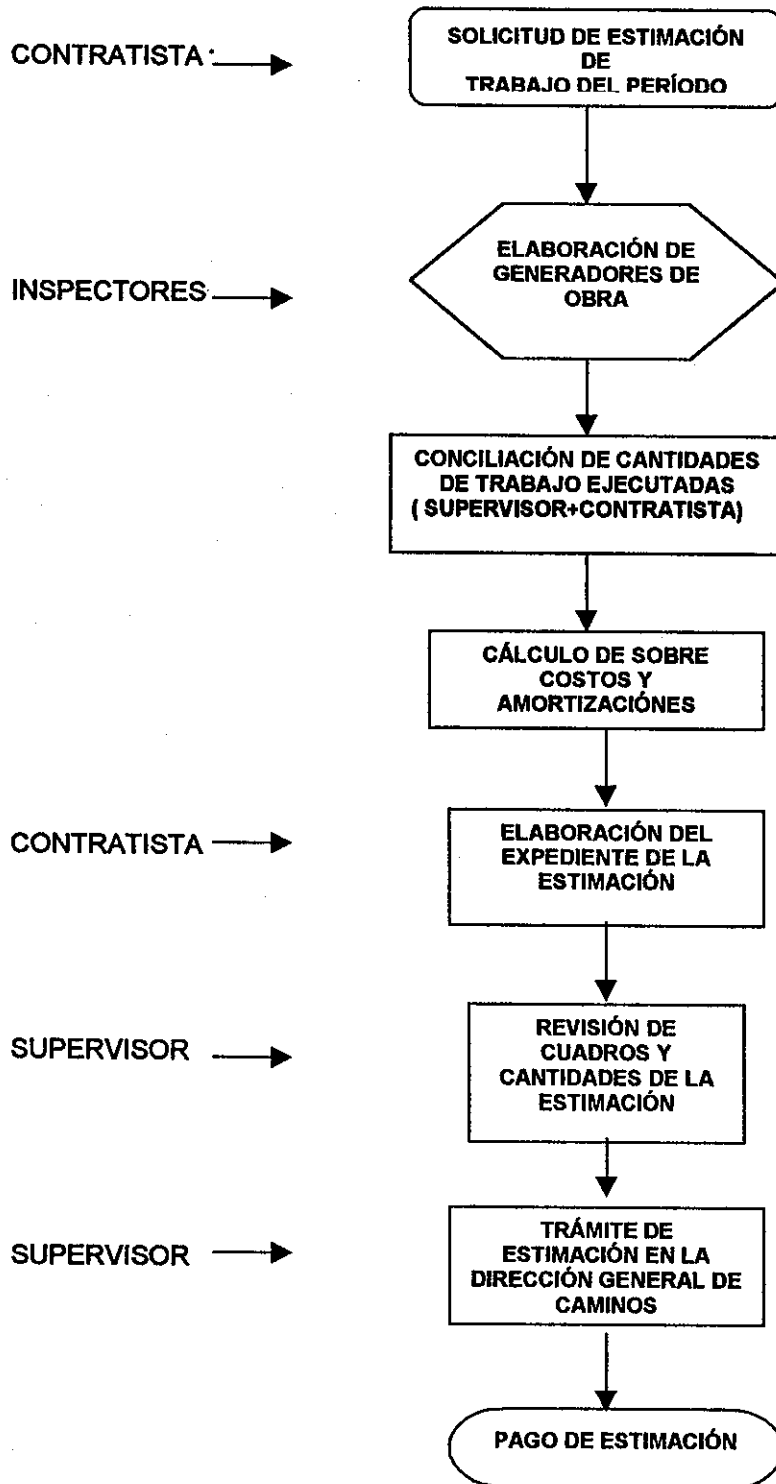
CONTRATISTA

SOLICITUD DE ESTIMACIÓN DE TRABAJO DEL PERÍODO

INSPECTORES

ELABORACIÓN DE GENERADORES DE OBRA

CONCILIACIÓN DE CANTIDADES DE TRABAJO EJECUTADAS ( SUPERVISOR+CONTRATISTA)

CÁLCULO DE SOBRE COSTOS Y AMORTIZACIÓNES

CONTRATISTA

ELABORACIÓN DEL EXPEDIENTE DE LA ESTIMACIÓN

SUPERVISOR

REVISIÓN DE CUADROS Y CANTIDADES DE LA ESTIMACIÓN

SUPERVISOR

TRÁMITE DE ESTIMACIÓN EN LA DIRECCIÓN GENERAL DE CAMINOS

PAGO DE ESTIMACIÓN